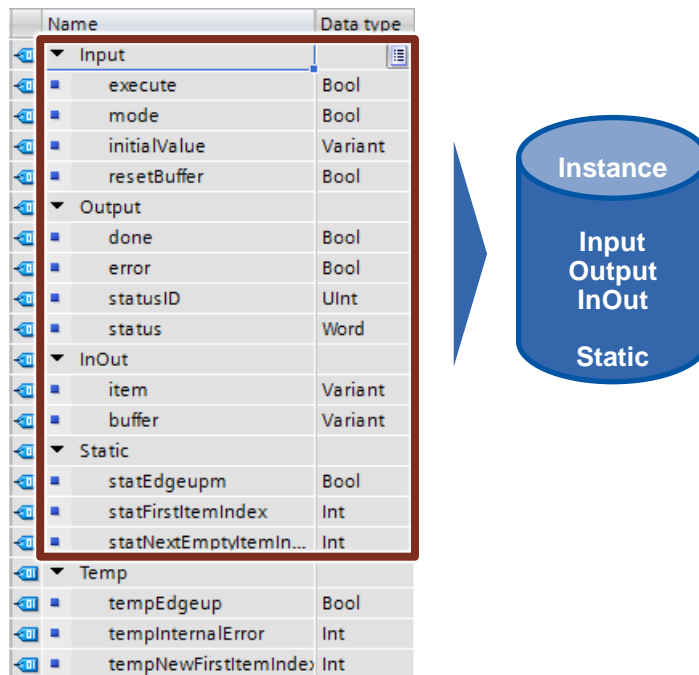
| Name | Data type |
|---|---|
| ▼ Input | |
| execute | Bool |
| mode | Bool |
| initialValue | Variant |
| resetBuffer | Bool |
| ▼ Output | |
| done | Bool |
| error | Bool |
| statusID | UInt |
| status | Word |
| ▼ InOut | |
| item | Variant |
| buffer | Variant |
| ▼ Static | |
| statEdgeupm | Bool |
| statFirstItemIndex | Int |
| statNextEmptyItemIn... | Int |
| ▼ Temp | |
| tempEdgeup | Bool |
| tempInternalError | Int |
| tempNewFirstItemIndex | Int |

Instance

Input
Output
InOut

Static